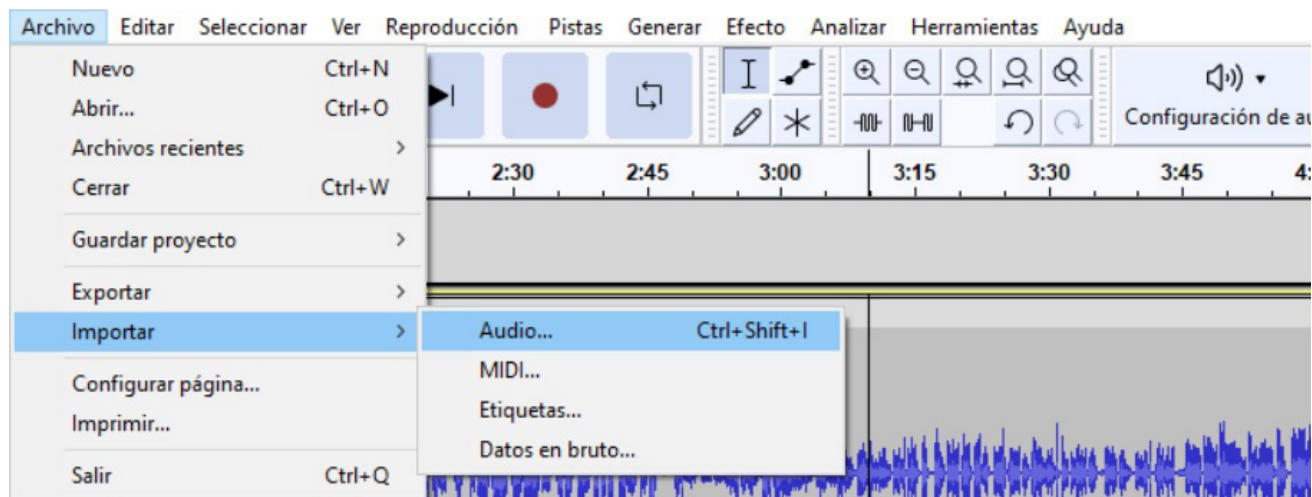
Archivo Editar Seleccionar Ver Reproducción Pistas Generar Efecto Analizar Herramientas Ayuda

Nuevo Ctrl+N
Abrir... Ctrl+O
Archivos recientes >
Cerrar Ctrl+W

Guardar proyecto >

Exportar >
Importar >

Configurar página...
Imprimir...

Salir Ctrl+Q

Audio... Ctrl+Shift+I
MIDI...
Etiquetas...
Datos en bruto...

Configuración de a

2:30 2:45 3:00 3:15 3:30 3:45 4: